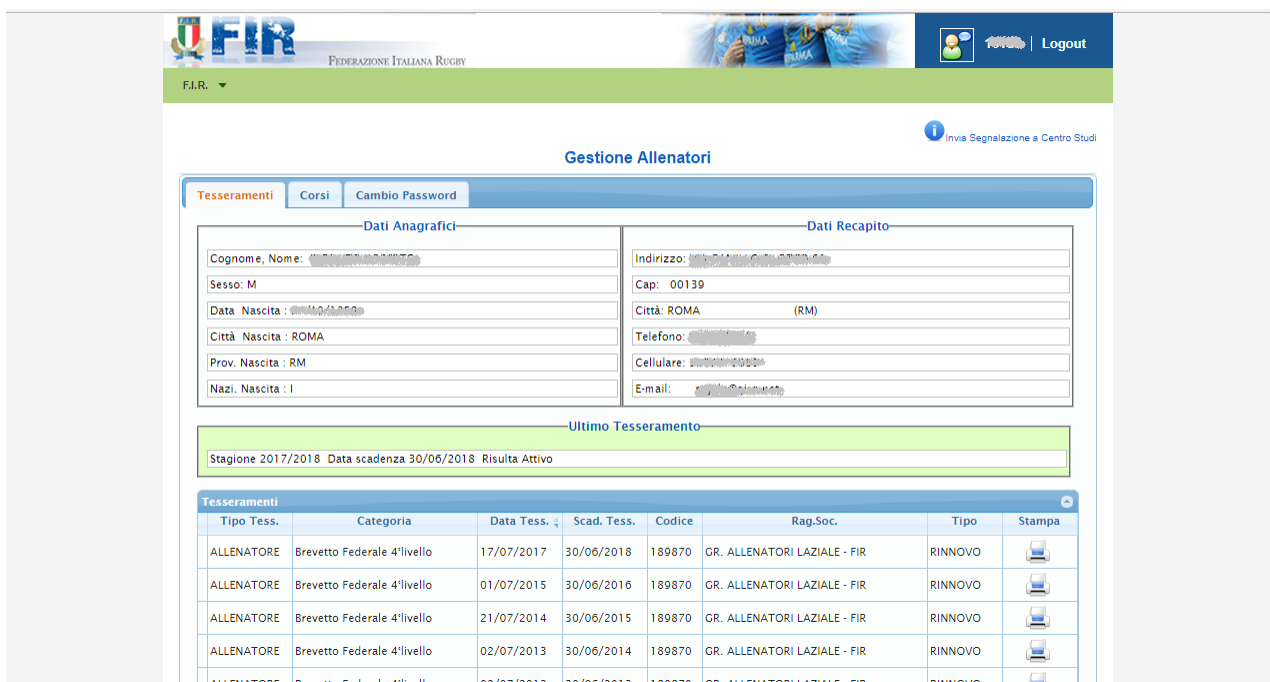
F.I.R. FIR Federazione Italiana Rugby

ITALIA ITALIA ITALIA

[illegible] | Logout

F.I.R.

Invia Segnalazione a Centro Studi

Gestione Allenatori

Tesseramenti | Corsi | Cambio Password

Dati Anagrafici

Cognome, Nome: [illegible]

Sesso: M

Data Nascita : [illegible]

Città Nascita : ROMA

Prov. Nascita : RM

Nazi. Nascita : I

Dati Recapito

Indirizzo: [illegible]

Cap: 00139

Città: ROMA (RM)

Telefono: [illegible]

Cellulare: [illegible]

E-mail: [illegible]

Ultimo Tesseramento

Stagione 2017/2018 Data scadenza 30/06/2018 Risulta Attivo

Tesseramenti

| Tipo Tess. | Categoria | Data Tess. | Scad. Tess. | Codice | Rag.Soc. | Tipo | Stampa |
|---|---|---|---|---|---|---|---|
| ALLENATORE | Brevetto Federale 4°livello | 17/07/2017 | 30/06/2018 | 189870 | GR. ALLENATORI LAZIALE - FIR | RINNOVO | |
| ALLENATORE | Brevetto Federale 4°livello | 01/07/2015 | 30/06/2016 | 189870 | GR. ALLENATORI LAZIALE - FIR | RINNOVO | |
| ALLENATORE | Brevetto Federale 4°livello | 21/07/2014 | 30/06/2015 | 189870 | GR. ALLENATORI LAZIALE - FIR | RINNOVO | |
| ALLENATORE | Brevetto Federale 4°livello | 02/07/2013 | 30/06/2014 | 189870 | GR. ALLENATORI LAZIALE - FIR | RINNOVO | |
| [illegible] | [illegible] | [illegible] | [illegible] | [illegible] | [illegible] | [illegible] | |